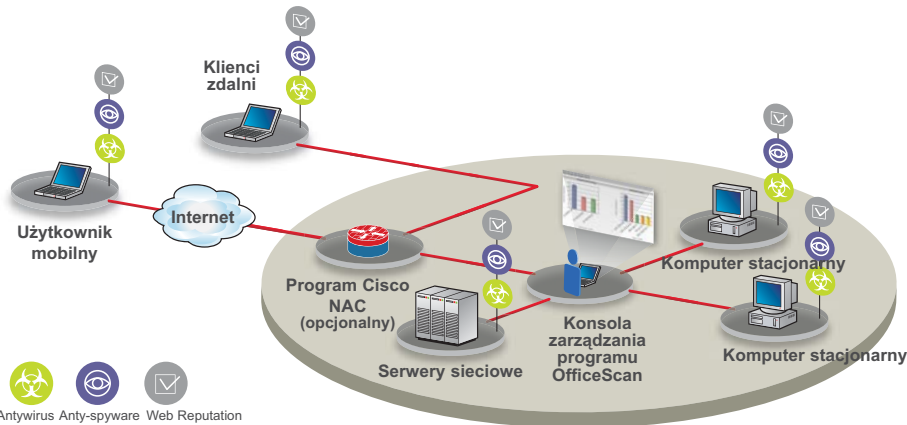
Klienci zdalni

Użytkownik mobilny

Internet

Program Cisco NAC (opcjonalny)

Serwery sieciowe

Konsola zarządzania programu OfficeScan

Komputer stacjonarny

Komputer stacjonarny

Antywirus Anty-spyware Web Reputation